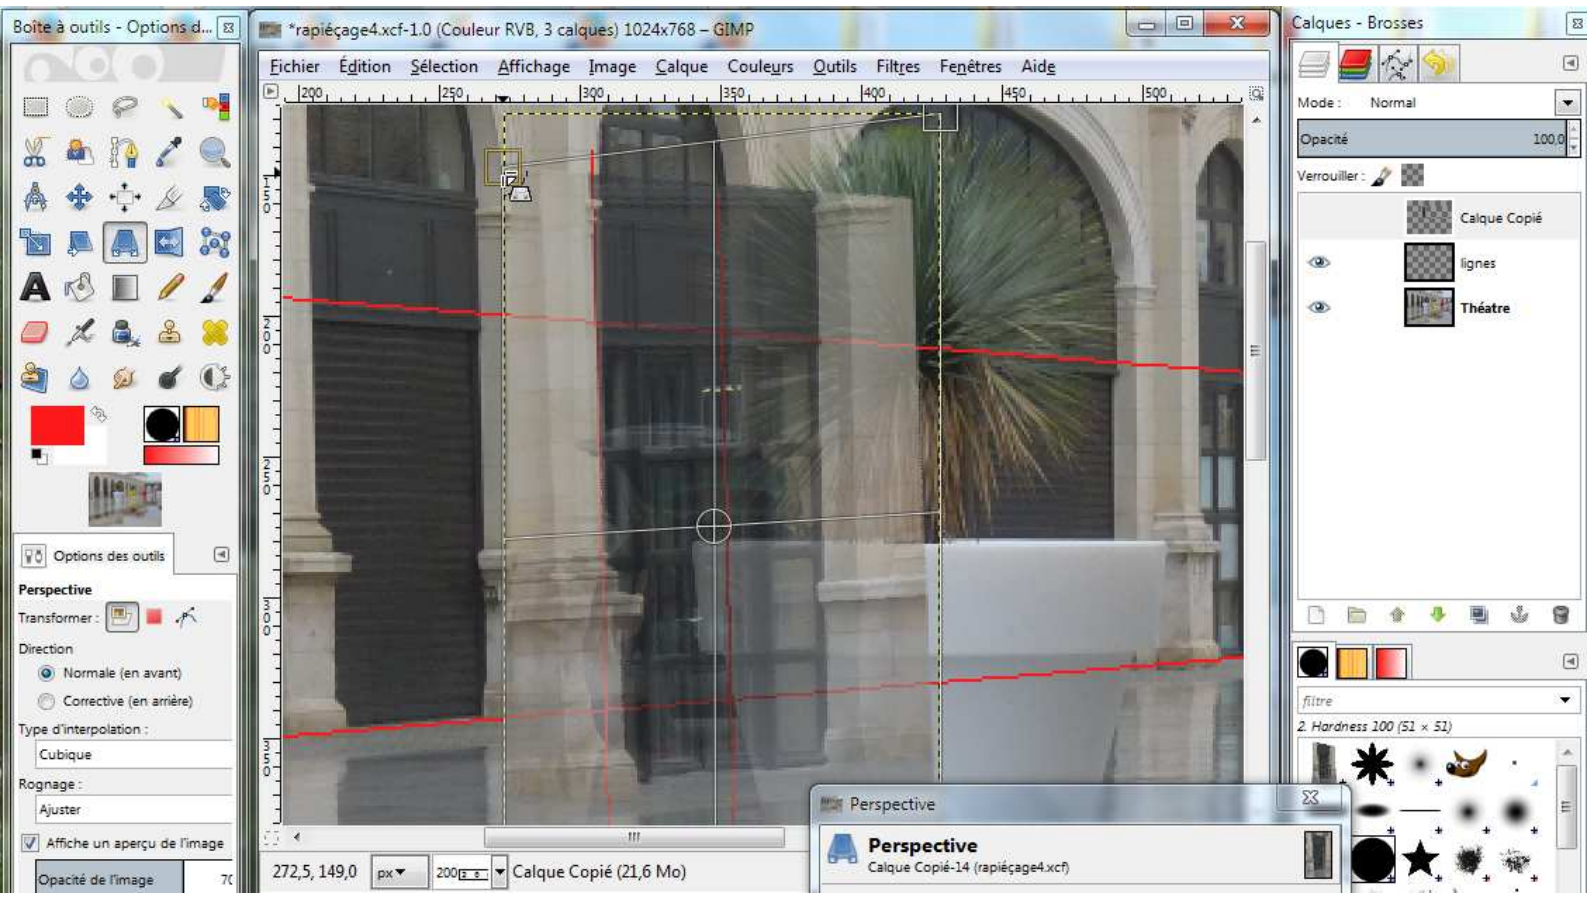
Boîte à outils - Options d...

*rapiéçage4.xcf-1.0 (Couleur RVB, 3 calques) 1024x768 – GIMP

Fichier Édition Sélection Affichage Image Calque Couleurs Outils Filtres Fenêtres Aide

200 250 300 350 400 450 500

150 200 250 300 350

Calques - Brosses

Mode : Normal

Opacité 100,0

Verrouiller :

Calque Copié

lignes

Théatre

Options des outils

Perspective

Transformer :

Direction

Normale (en avant)

Corrective (en arrière)

Type d'interpolation :

Cubique

Rognage :

Ajuster

Affiche un aperçu de l'image

Opacité de l'image 70

272,5, 149,0 px 200 Calque Copié (21,6 Mo)

Perspective

Perspective

Calque Copié-14 (rapiéçage4.xcf)

filtre

2. Hardness 100 (51 × 51)